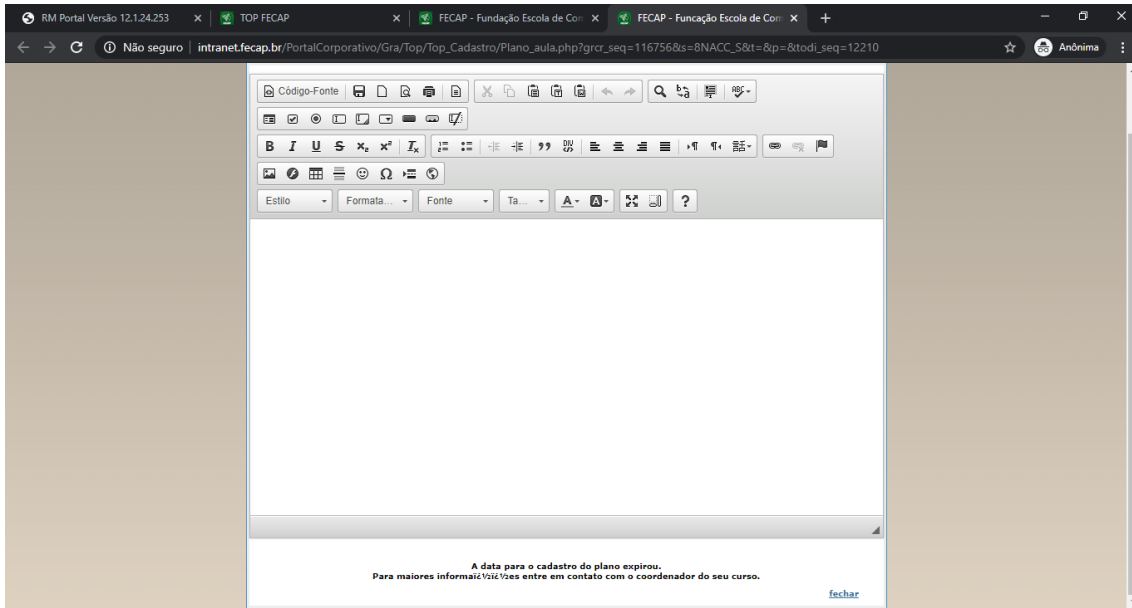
RM Portal Versão 12.1.24.253 ×
TOP FECAP ×
FECAP - Fundação Escola de Com ×
FECAP - Funcação Escola de Com ×
+

Não seguro | intranet.fecap.br/PortalCorporativo/Gra/Top/Top_Cadastro/Plano_aula.php?grcr_seq=116756&s=8NACC_S&t=&p=&todi_seq=12210

Anônima

Código-Fonte

Estilo
Formata...
Fonte
Ta...
?

A data para o cadastro do plano expirou.
Para maiores informaï¿½ï¿½es entre em contato com o coordenador do seu curso.

fechar